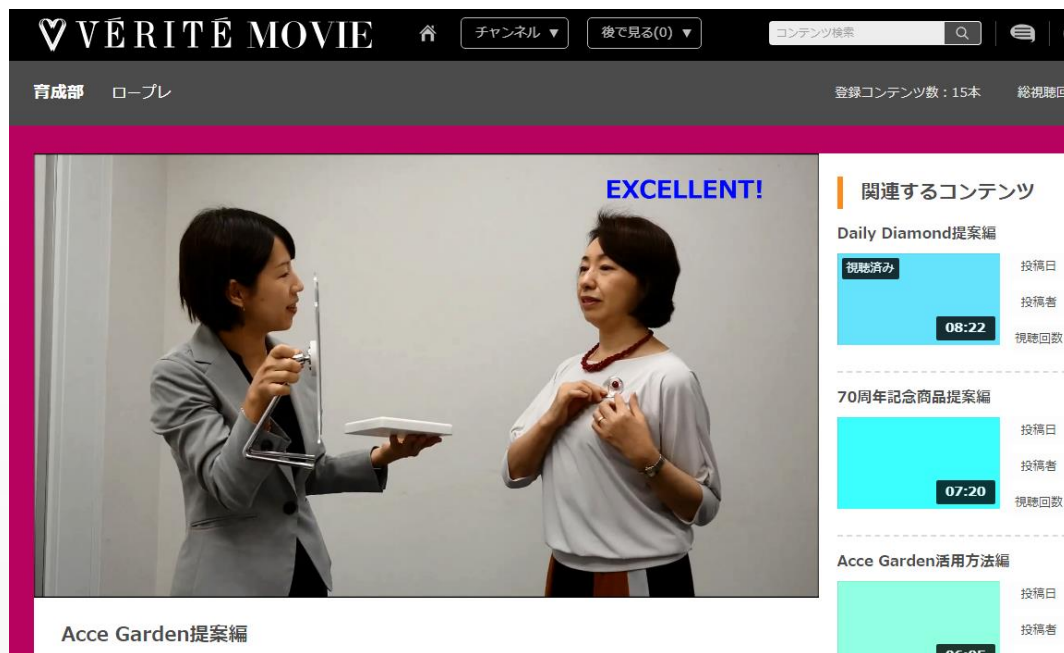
VÉRITÉ MOVIE チャンネル ▼ 後で見る(0) ▼ コンテンツ検索

育成部 ロープレ

登録コンテンツ数：15本 総視聴回

EXCELLENT!

Acce Garden提案編

関連するコンテンツ

Daily Diamond提案編

視聴済み

08:22

投稿日

投稿者

視聴回数

70周年記念商品提案編

07:20

投稿日

投稿者

視聴回数

Acce Garden活用方法編

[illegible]

投稿日

投稿者